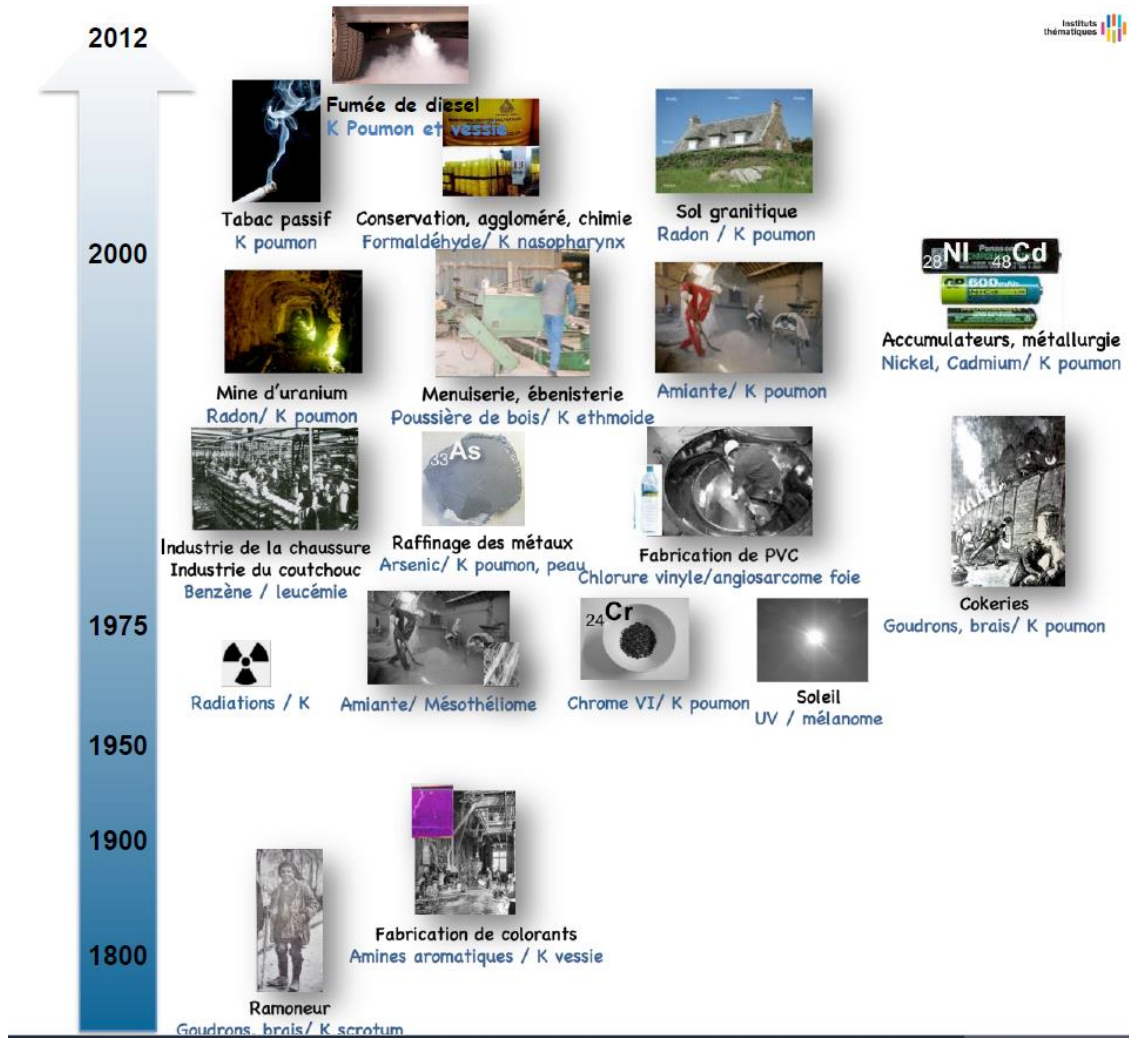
2012

Instituts thématiques

Fumée de diesel
K Poumon et vessie

Tabac passif
K poumon

Conservation, aggloméré, chimie
Formaldéhyde/ K nasopharynx

Sol granitique
Radon / K poumon

2000

28 Ni 48 Cd

Mine d'uranium
Radon/ K poumon

Menuiserie, ébenisterie
Poussière de bois/ K ethmoide

Amiante/ K poumon

Accumulateurs, métallurgie
Nickel, Cadmium/ K poumon

33 As

Industrie de la chaussure
Industrie du coutchouc
Benzène / leucémie

Raffinage des métaux
Arsenic/ K poumon, peau

Fabrication de PVC
Chlorure vinyle/angiosarcome foie

Cokeries
Goudrons, brais/ K poumon

1975

24 Cr

Radiations / K

Amiante/ Mésothéliome

Chrome VI/ K poumon

Soleil
UV / mélanome

1950

1900

Fabrication de colorants
Amines aromatiques / K vessie

1800

Ramoneur
Goudrons, brais/ K scrotum